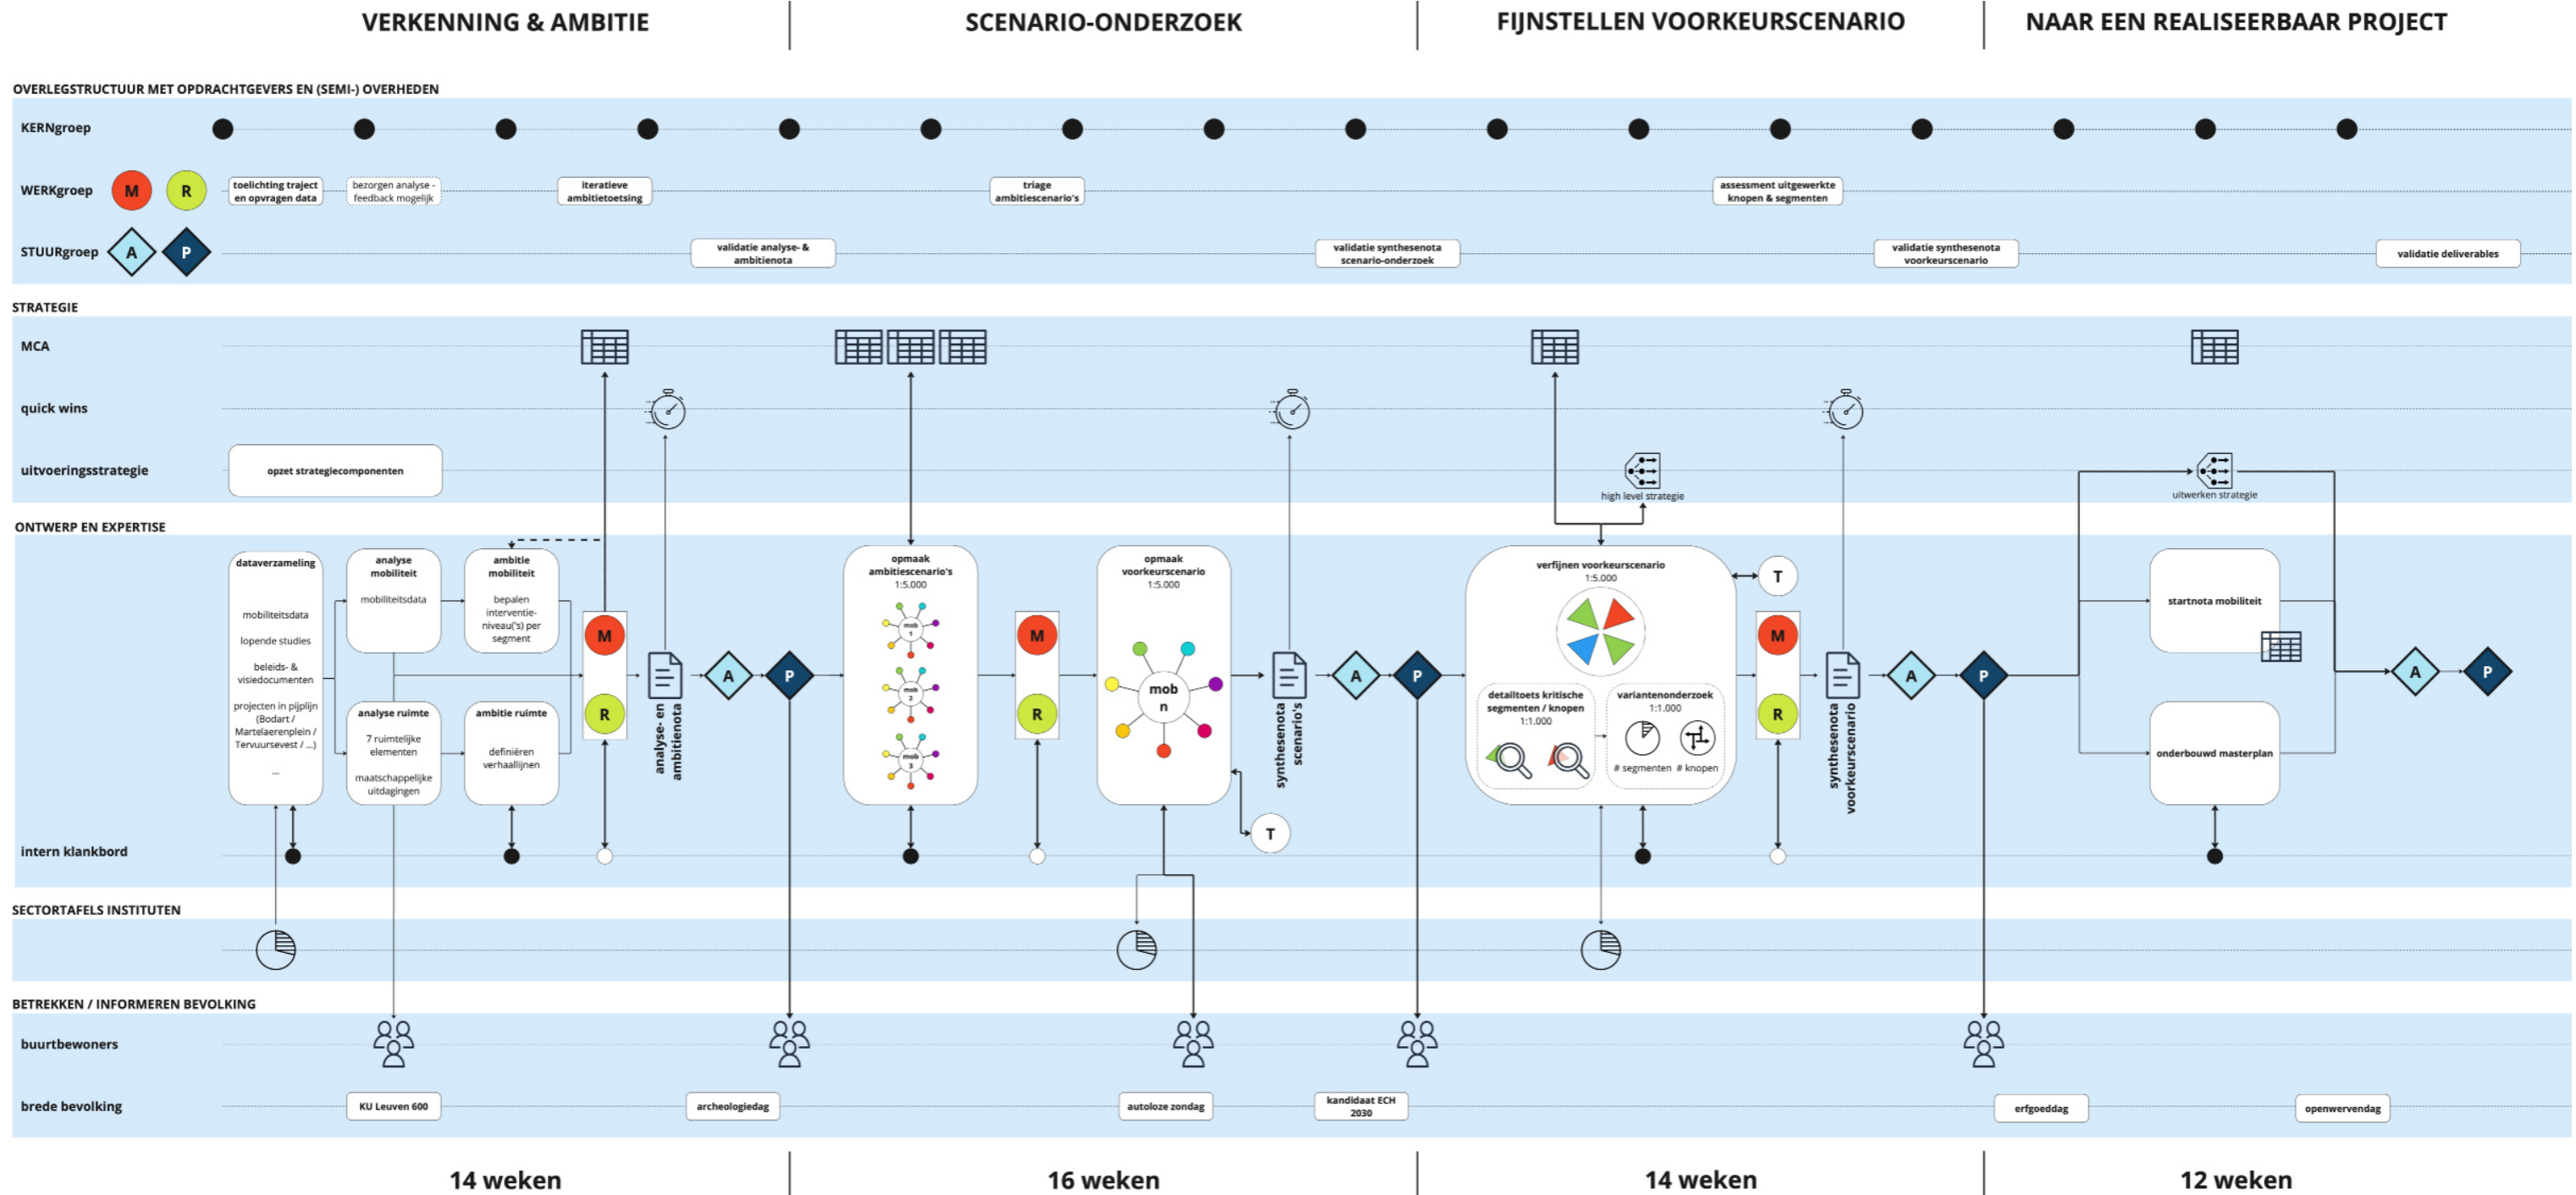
VERKENNING & AMBITIE | SCENARIO-ONDERZOEK | FIJNSTELLEN VOORKEURSCENARIO | NAAR EEN REALISEERBAAR PROJECT

OVERLEGSTRUCTUUR MET OPDRACHTGEVERS EN (SEMI-) OVERHEDEN

KERNgroep

WERKgroep M R
toelichting traject en opvragen data
bezorgen analyse - feedback mogelijk
iteratieve ambitietoetsing
triage ambitiescenario's
assessment uitgewerkte knopen & segmenten

STUURgroep A P
validatie analyse- & ambitienota
validatie synthesenota scenario-onderzoek
validatie synthesenota voorkeurscenario
validatie deliverables

STRATEGIE

MCA

quick wins

uitvoeringsstrategie
opzet strategiecomponenten
high level strategie
uitwerken strategie

ONTWERP EN EXPERTISE

dataverzameling
mobiliteitsdata
lopende studies
beleids- & visiedocumenten
projecten in pijplijn (Bodart / Martelaerenplein / Tervuursevest / ...)
...

analyse mobiliteit
mobiliteitsdata

analyse ruimte
7 ruimtelijke elementen
maatschappelijke uitdagingen

ambitie mobiliteit
bepalen interventie-niveau('s) per segment

ambitie ruimte
definiëren verhaallijnen

M
R
analyse- en ambitienota
A
P

opmaak ambitiescenario's
1:5.000
mob 1
mob 2
mob 3

M
R

opmaak voorkeurscenario
1:5.000
mob n

T

synthesenota scenario's
A
P

verfijnen voorkeurscenario
1:5.000
detailtoets kritische segmenten / knopen
1:1.000
variantenonderzoek
1:1.000
# segmenten
# knopen

T
M
R
synthesenota voorkeurscenario
A
P

startnota mobiliteit
onderbouwd masterplan
A
P

intern klankbord

SECTORTAFELS INSTITUTEN

BETREKKEN / INFORMEREN BEVOLKING

buurtbewoners

brede bevolking
KU Leuven 600
archeologiedag
autoloze zondag
kandidaat ECH 2030
erfgoeddag
openwervendag

14 weken | 16 weken | 14 weken | 12 weken